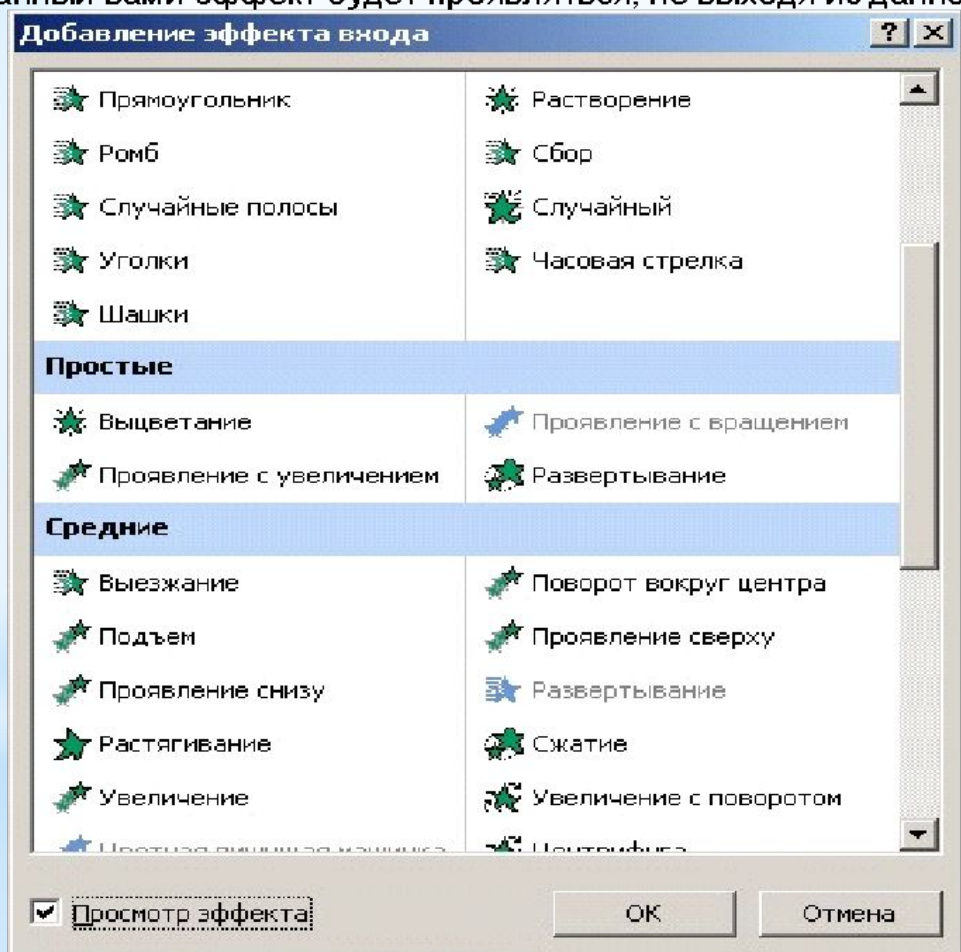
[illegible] вами эффект будет проявляться, не выходя из данно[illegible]

Добавление эффекта входа

?

Прямоугольник
Ромб
Случайные полосы
Уголки
Шашки

Растворение
Сбор
Случайный
Часовая стрелка

Простые

Выцветание
Проявление с увеличением

Проявление с вращением
Развертывание

Средние

Выезжание
Подъем
Проявление снизу
Растягивание
Увеличение
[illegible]

Поворот вокруг центра
Проявление сверху
Развертывание
Сжатие
Увеличение с поворотом
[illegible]

Просмотр эффекта

ОК

Отмена